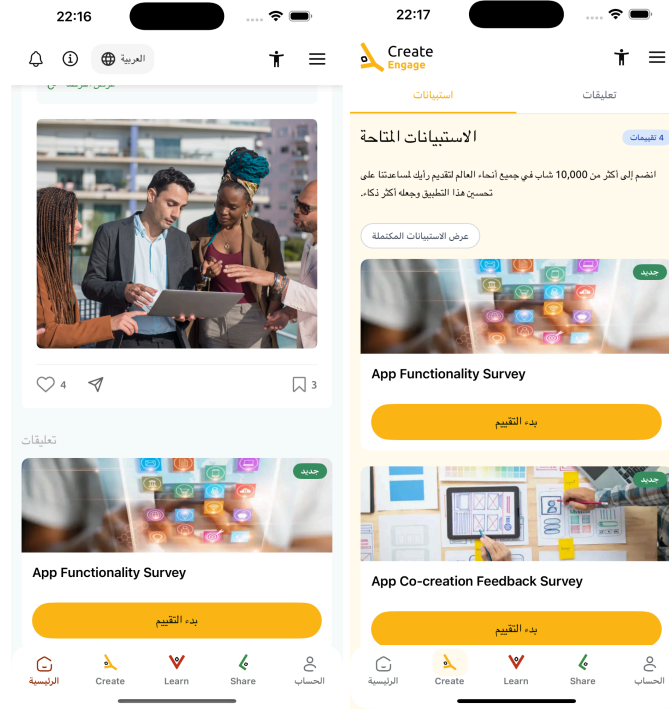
22:16

العربية

عرض المزيد

4

3

تعليقات

جديد

App Functionality Survey

بدء التقييم

الرئيسية
Create
Learn
Share
الحساب

22:17

Create
Engage

تعليقات
استبيانات

الاستبيانات المتاحة

4 تقييمات

انضم إلى أكثر من 10,000 شاب في جميع أنحاء العالم لتقديم رأيك لمساعدتنا على تحسين هذا التطبيق وجعله أكثر ذكاء.

عرض الاستبيانات المكتملة

جديد

App Functionality Survey

بدء التقييم

جديد

App Co-creation Feedback Survey

بدء التقييم

الرئيسية
Create
Learn
Share
الحساب